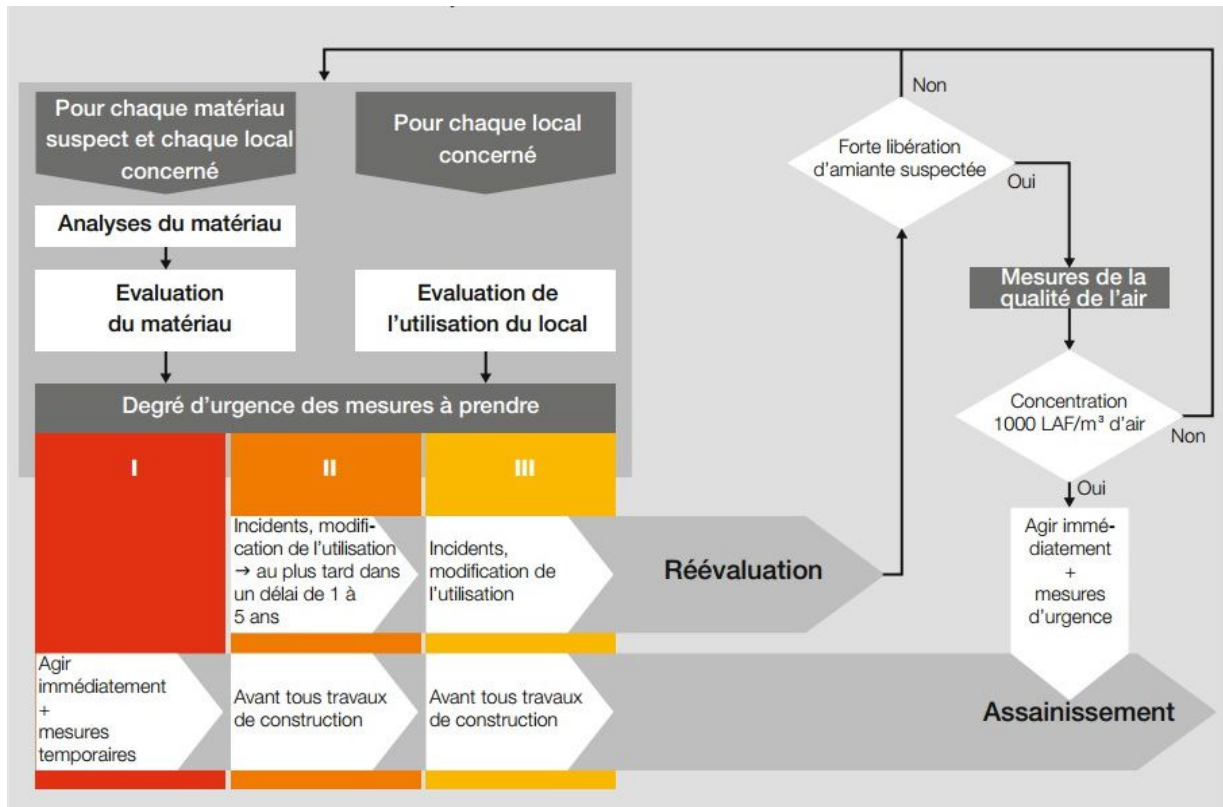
Pour chaque matériau suspect et chaque local concerné

Pour chaque local concerné

Analyses du matériau

Evaluation du matériau

Evaluation de l'utilisation du local

Degré d'urgence des mesures à prendre

I

II

III

Incidents, modification de l'utilisation → au plus tard dans un délai de 1 à 5 ans

Incidents, modification de l'utilisation

Réévaluation

Agir immédiatement + mesures temporaires

Avant tous travaux de construction

Avant tous travaux de construction

Assainissement

Non

Forte libération d'amiante suspectée

Oui

Mesures de la qualité de l'air

Concentration 1000 LAF/m³ d'air

Non

Oui

Agir immédiatement + mesures d'urgence